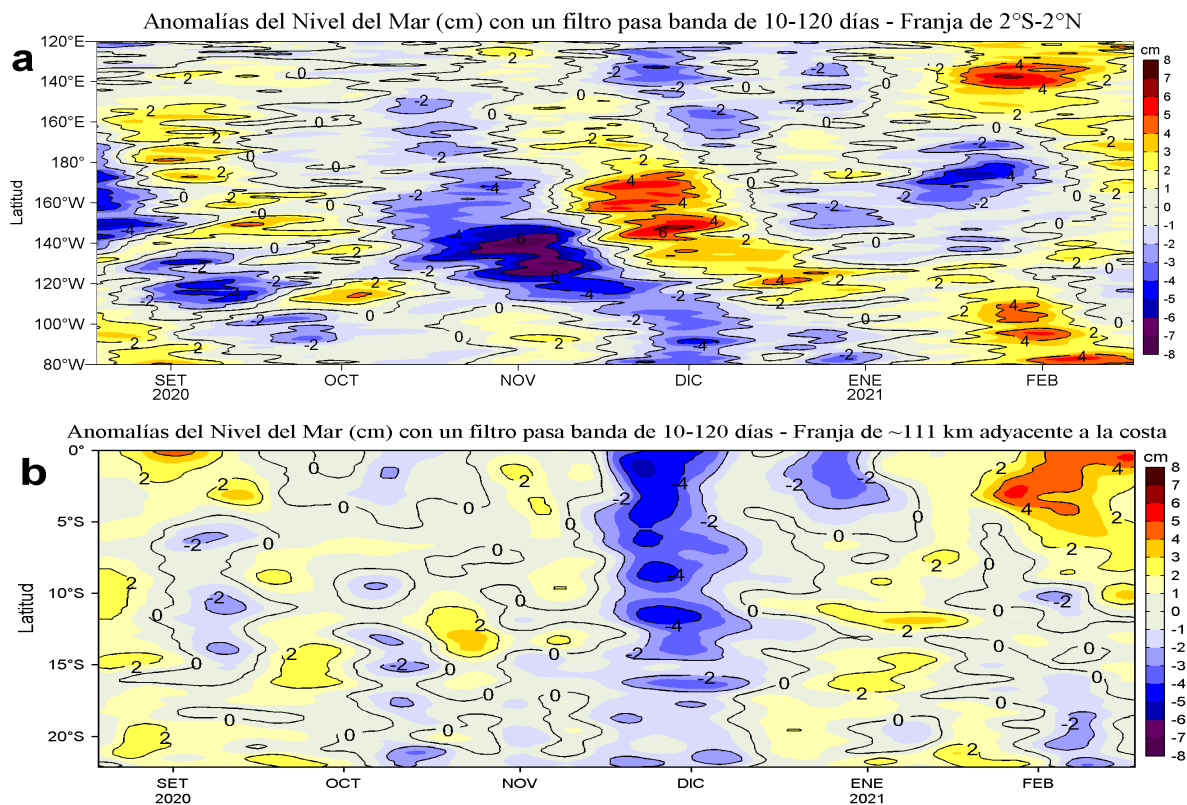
Anomalías del Nivel del Mar (cm) con un filtro pasa banda de 10-120 días - Franja de 2°S-2°N

a

120°E
140°E
160°E
180°
160°W
140°W
120°W
100°W
80°W

Latitud

SET 2020
OCT
NOV
DIC
ENE 2021
FEB

cm
8
7
6
5
4
3
2
1
0
-1
-2
-3
-4
-5
-6
-7
-8

Anomalías del Nivel del Mar (cm) con un filtro pasa banda de 10-120 días - Franja de ~111 km adyacente a la costa

b

0°
5°S
10°S
15°S
20°S

Latitud

SET 2020
OCT
NOV
DIC
ENE 2021
FEB

cm
8
7
6
5
4
3
2
1
0
-1
-2
-3
-4
-5
-6
-7
-8